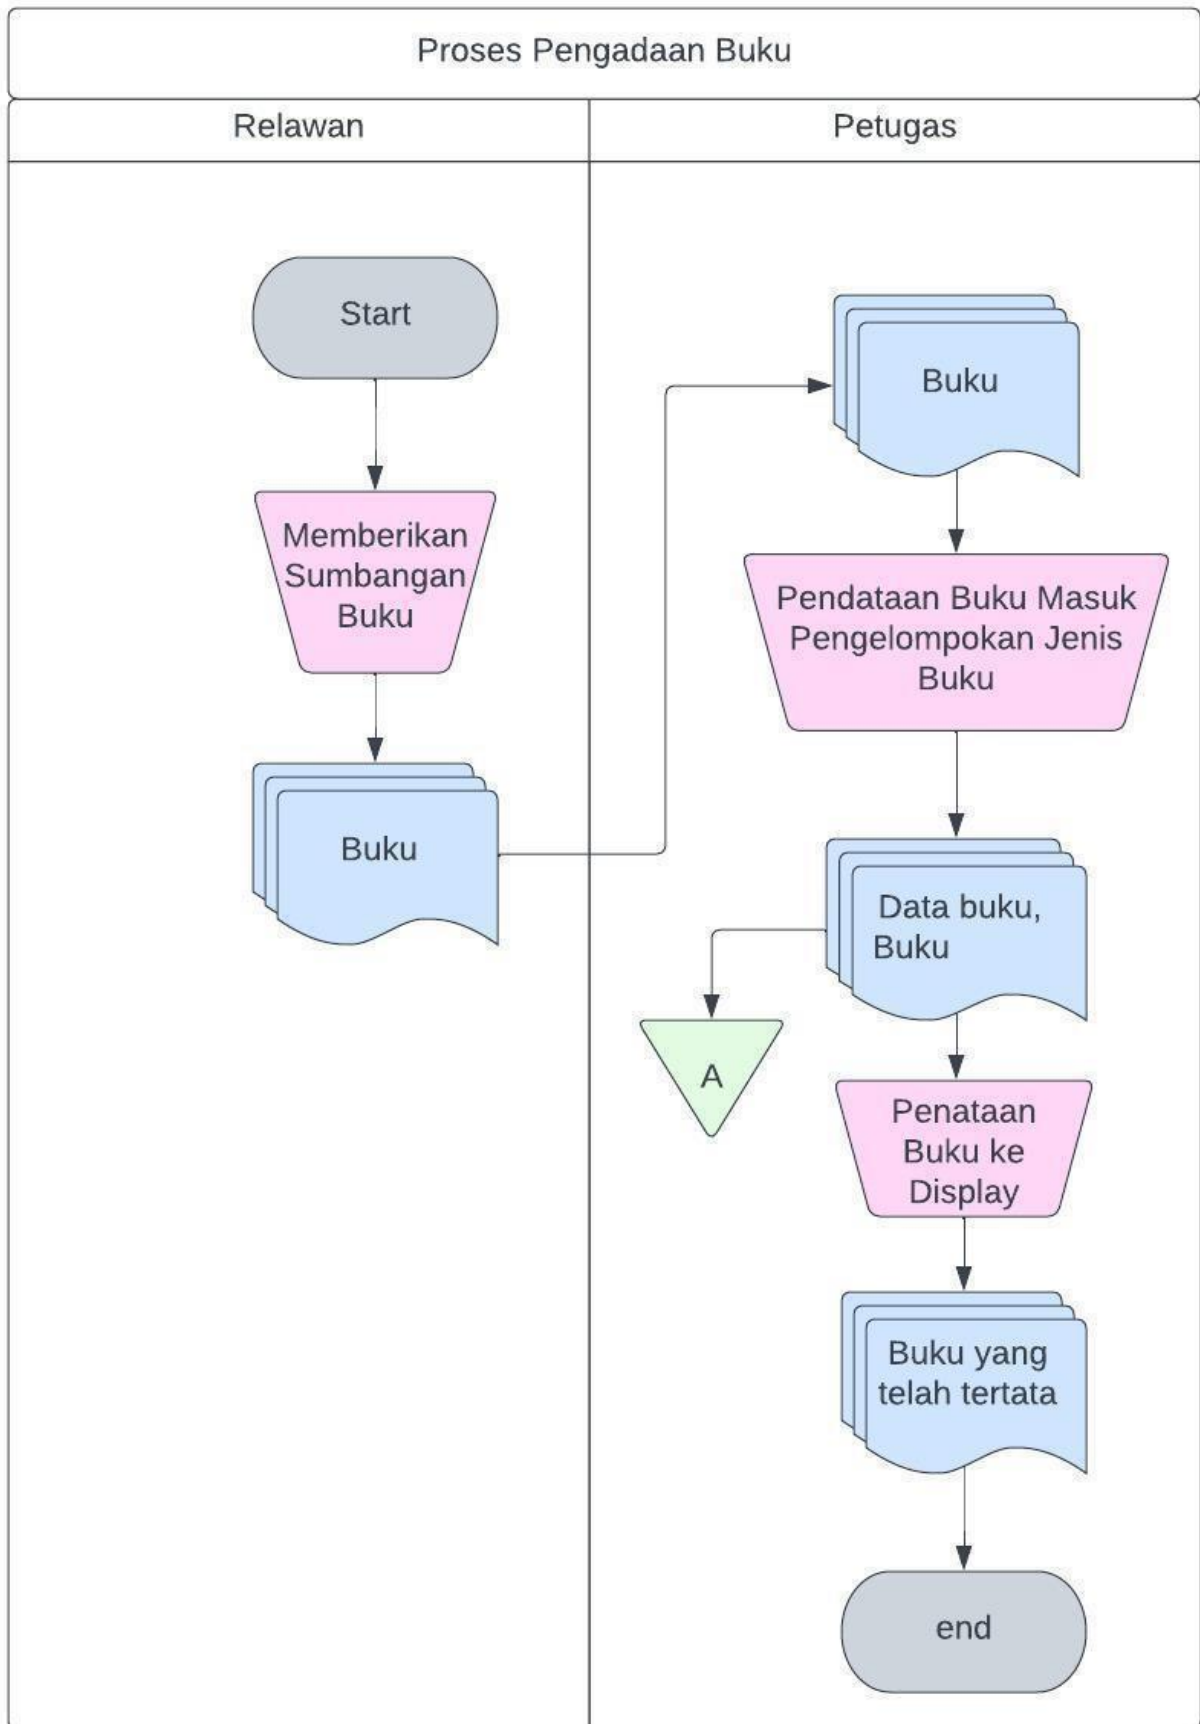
Proses Pengadaan Buku

Relawan

Petugas

Start

Memberikan Sumbangan Buku

Buku

Buku

Pendataan Buku Masuk Pengelompokan Jenis Buku

Data buku, Buku

A

Penataan Buku ke Display

Buku yang telah tertata

end